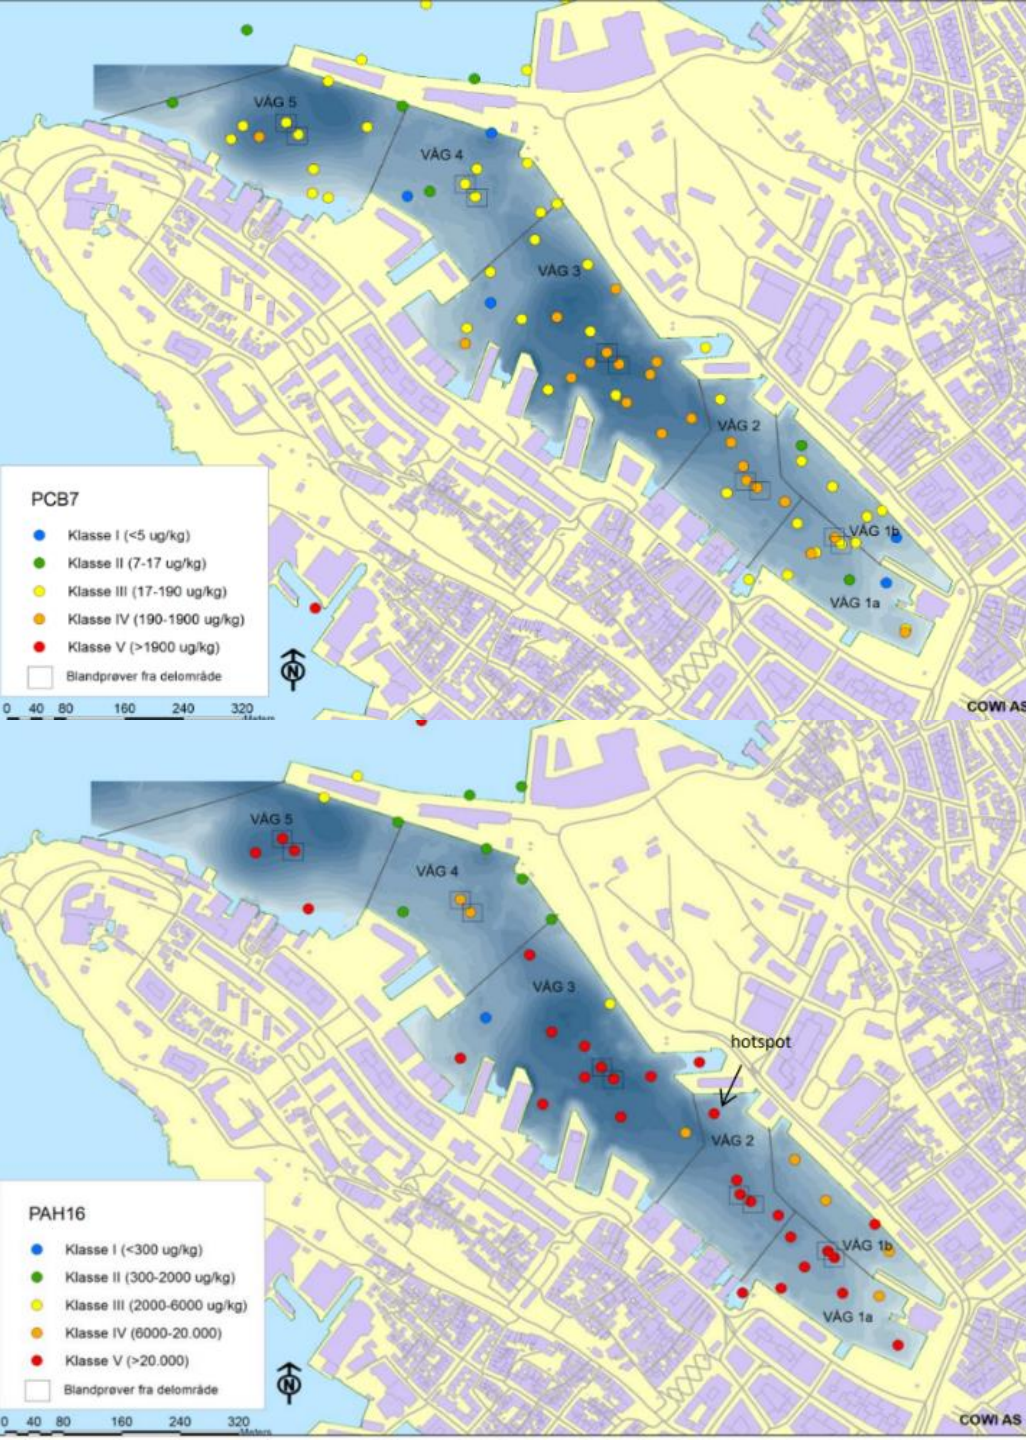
VÅG 5

VÅG 4

VÅG 3

VÅG 2

VÅG 1b

VÅG 1a

PCB7

Klasse I (<5 ug/kg)

Klasse II (7-17 ug/kg)

Klasse III (17-190 ug/kg)

Klasse IV (190-1900 ug/kg)

Klasse V (>1900 ug/kg)

Blandprøver fra delområde

N

0 40 80 160 240 320 Meters

COWI AS

VÅG 5

VÅG 4

VÅG 3

hotspot

VÅG 2

VÅG 1b

VÅG 1a

PAH16

Klasse I (<300 ug/kg)

Klasse II (300-2000 ug/kg)

Klasse III (2000-6000 ug/kg)

Klasse IV (6000-20.000)

Klasse V (>20.000)

Blandprøver fra delområde

N

0 40 80 160 240 320 Meters

COWI AS